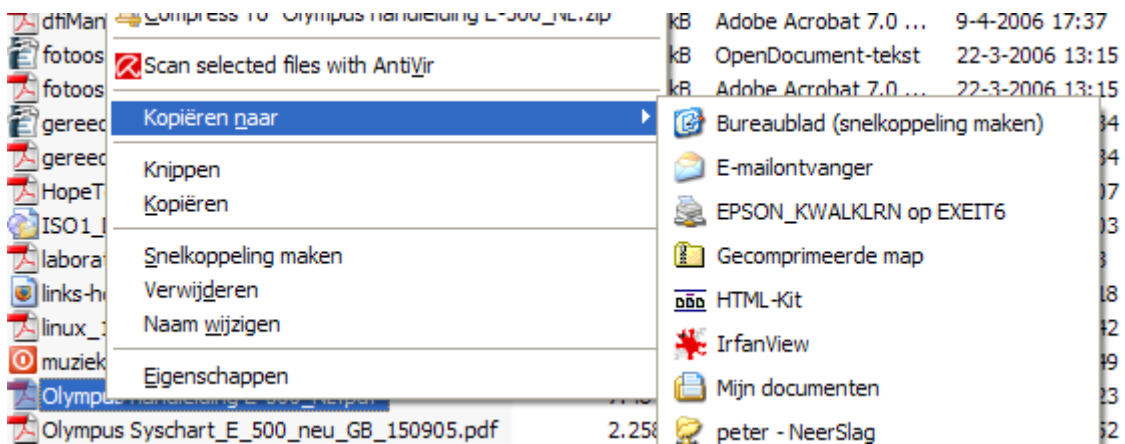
dfiMan
fotoos
fotoos
gereec
gereec
HopeT
ISO1_I
laborat
links-h
linux_1
muziek
Olympus handleiding E-500_NL.pdf
Olympus Syschart_E_500_neu_GB_150905.pdf

Compress to "Olympus handleiding E-500_NL.zip"
Scan selected files with AntiVir
Kopiëren naar
Knippen
Kopiëren
Snelkoppeling maken
Verwijderen
Naam wijzigen
Eigenschappen

Bureaublad (snelkoppeling maken)
E-mailontvanger
EPSON_KWALKLRN op EXEIT6
Gecomprimeerde map
HTML-Kit
IrfanView
Mijn documenten
peter - NeerSlag

kB Adobe Acrobat 7.0 ... 9-4-2006 17:37
kB OpenDocument-tekst 22-3-2006 13:15
kB Adobe Acrobat 7.0 ... 22-3-2006 13:15
2.258